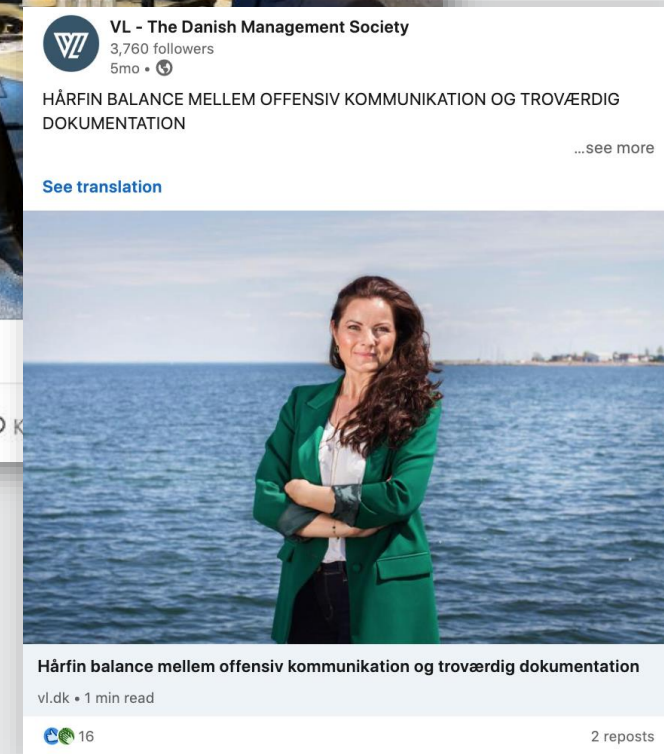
VL - The Danish Management Society
3,760 followers
5mo •

HÅRFIN BALANCE MELLEM OFFENSIV KOMMUNIKATION OG TROVÆRDIG DOKUMENTATION

...see more

See translation

Hårfin balance mellem offensiv kommunikation og troværdig dokumentation

vl.dk • 1 min read

16

2 reposts